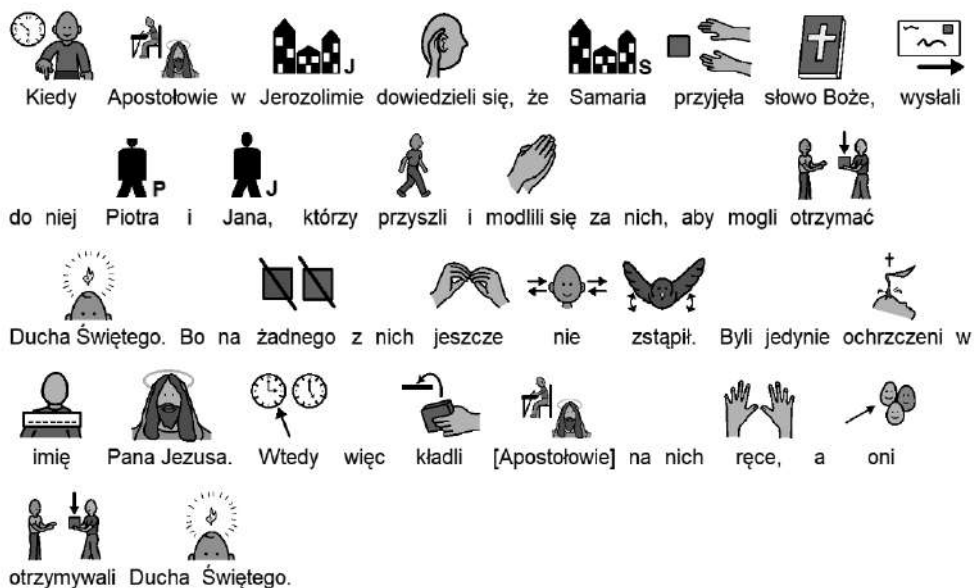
J S P J

Kiedy Apostołowie w Jerozolimie dowiedzieli się, że Samaria przyjęła słowo Boże, wysłali do niej Piotra i Jana, którzy przyszli i modlili się za nich, aby mogli otrzymać Ducha Świętego. Bo na żadnego z nich jeszcze nie zstąpił. Byli jedynie ochrzczeni w imię Pana Jezusa. Wtedy więc kładli [Apostołowie] na nich ręce, a oni otrzymywali Ducha Świętego.